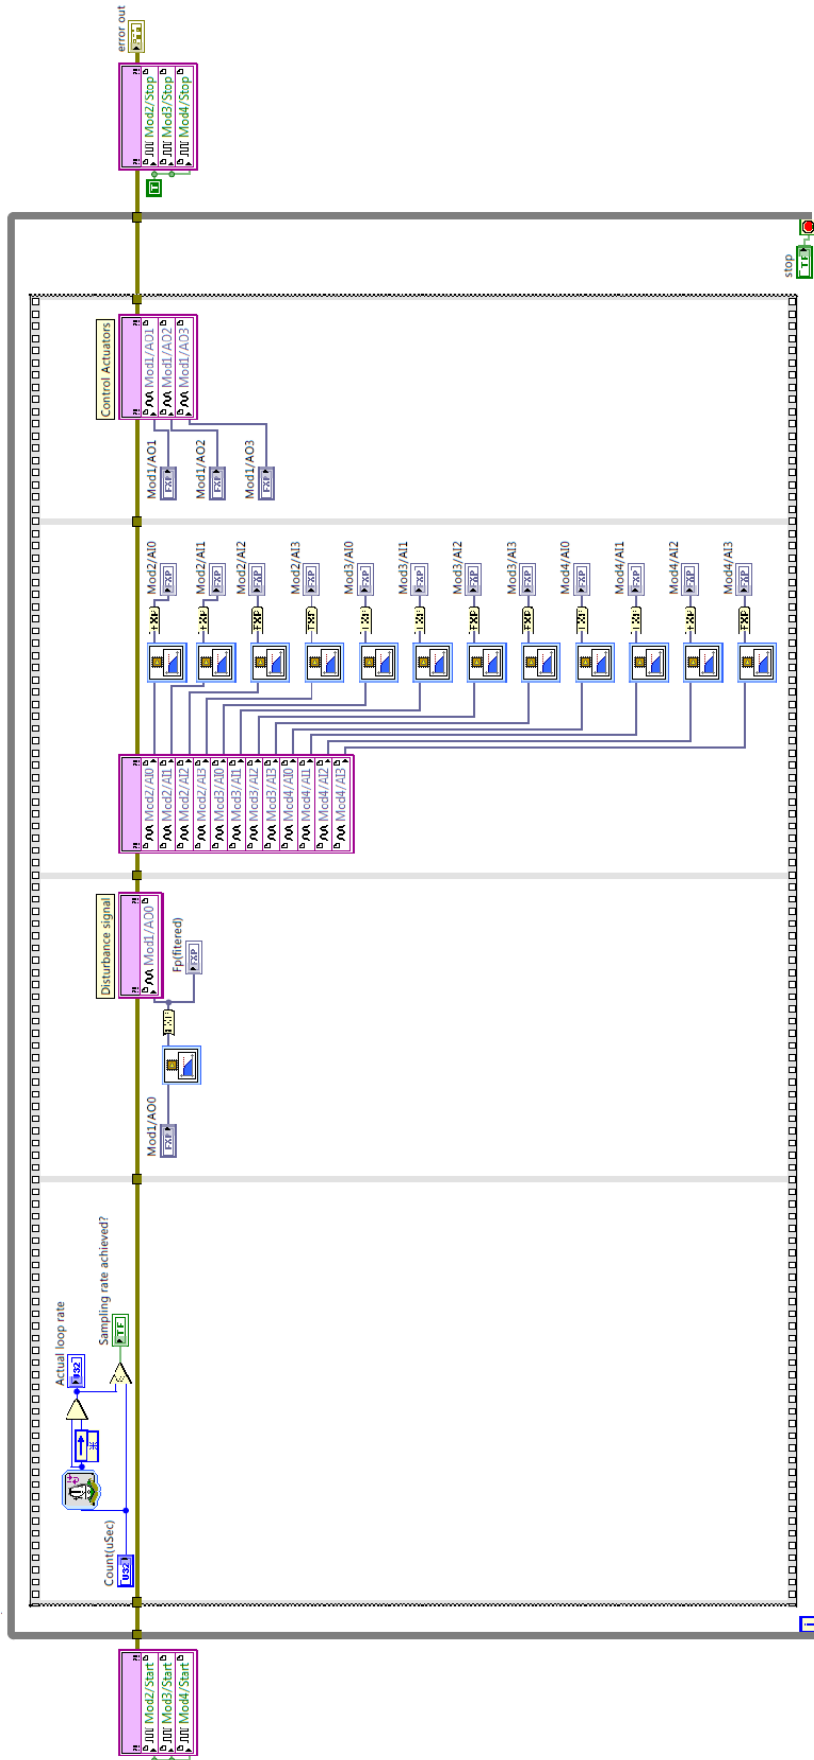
error out

Mod2/Stop
Mod3/Stop
Mod4/Stop

stop

Control Actuators
Mod1/AO1
Mod1/AO2
Mod1/AO3

Mod1/AO1
Mod1/AO2
Mod1/AO3

Mod2/AI0
Mod2/AI1
Mod2/AI2
Mod2/AI3
Mod3/AI0
Mod3/AI1
Mod3/AI2
Mod3/AI3
Mod4/AI0
Mod4/AI1
Mod4/AI2
Mod4/AI3

Mod2/AI0
Mod2/AI1
Mod2/AI2
Mod2/AI3
Mod3/AI0
Mod3/AI1
Mod3/AI2
Mod3/AI3
Mod4/AI0
Mod4/AI1
Mod4/AI2
Mod4/AI3

Disturbance signal
Mod1/AO0
Fp(fitered)
Mod1/AO0

Actual loop rate
Sampling rate achieved?
Count(uSec)
U32

Mod2/Start
Mod3/Start
Mod4/Start